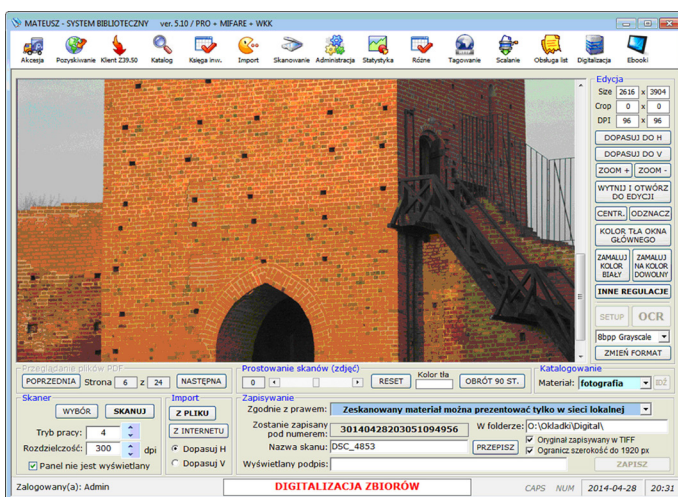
MATEUSZ - SYSTEM BIBLIOTECZNY ver. 5.10 / PRO + MIFARE + WKK

Akcesja Pozyskiwanie Klient Z39.50 Katalog Księga inw. Import Skanowanie Administracja Statystyka Różne Tagowanie Scalanie Obsługa list Digitalizacja Ebooki

Edycja
Size 2616 x 3904
Crop 0 x 0
DPI 96 x 96
DOPASUJ DO H
DOPASUJ DO V
ZOOM + ZOOM -
WYTNIJ I OTWÓRZ DO EDYCJI
CENTR. ODZNACZ
KOLOR TŁA OKNA GŁÓWNEGO
ZAMALUJ KOLOR BIAŁY ZAMALUJ NA KOLOR DOWOLNY
INNE REGULACJE
SETUP OCR
8bpp Grayscale
ZMIEŃ FORMAT

Przeglądanie plików PDF
POPRZEDNIA Strona 6 z 24 NASTĘPNA

Prostowanie skanów (zdjęć)
0 Kolor tła RESET OBRÓT 90 ST.

Katalogowanie
Materiał: fotografia EDŹ

Skaner
WYBÓR SKANUJ
Tryb pracy: 4
Rozdzielczość: 300 dpi
Panel nie jest wyświetlany

Import
Z PLIKU
Z INTERNETU
Dopasuj H
Dopasuj V

Zapisywanie
Zgodnie z prawem: Zeskanowany materiał można prezentować tylko w sieci lokalnej
Zostanie zapisany pod numerem: 30140428203051094956
W folderze: O:\Okladki\Digital\
Nazwa skanu: DSC_4853 PRZEPISZ
Oryginał zapisywany w TIFF
Ogranicz szerokość do 1920 px
Wyświetlany podpis:
ZAPISZ

Zalogowany(a): Admin DIGITALIZACJA ZBIORÓW CAPS NUM 2014-04-28 20:31